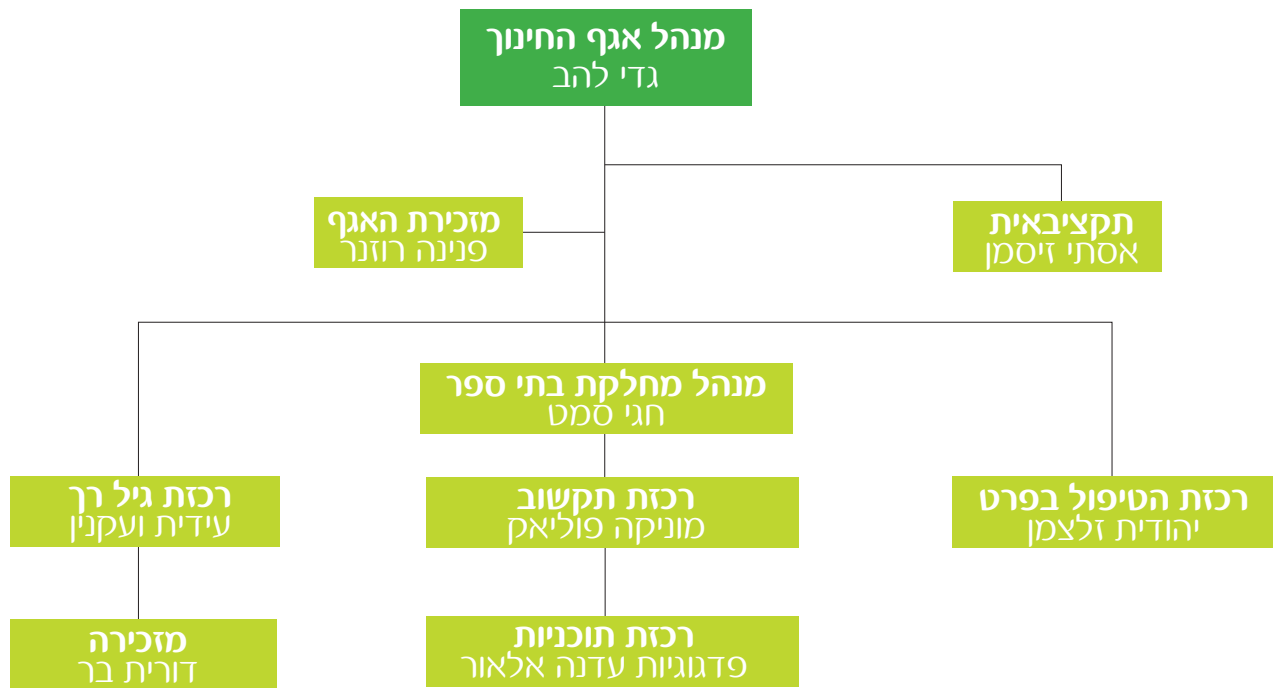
מנהל אגף החינוך
גדי להב

תקציבאית
אסתי זיסמן

מזכירת האגף
פנינה רוזנר

מנהל מחלקת בתי ספר
חגי סמט

רכזת הטיפול בפרט
יהודית זלצמן

רכזת תקשוב
מוניקה פוליאק

רכזת גיל רך
עידית ועקנין

רכזת תוכניות
פדגוגיות עדנה אלאור

מזכירה
דורית בר